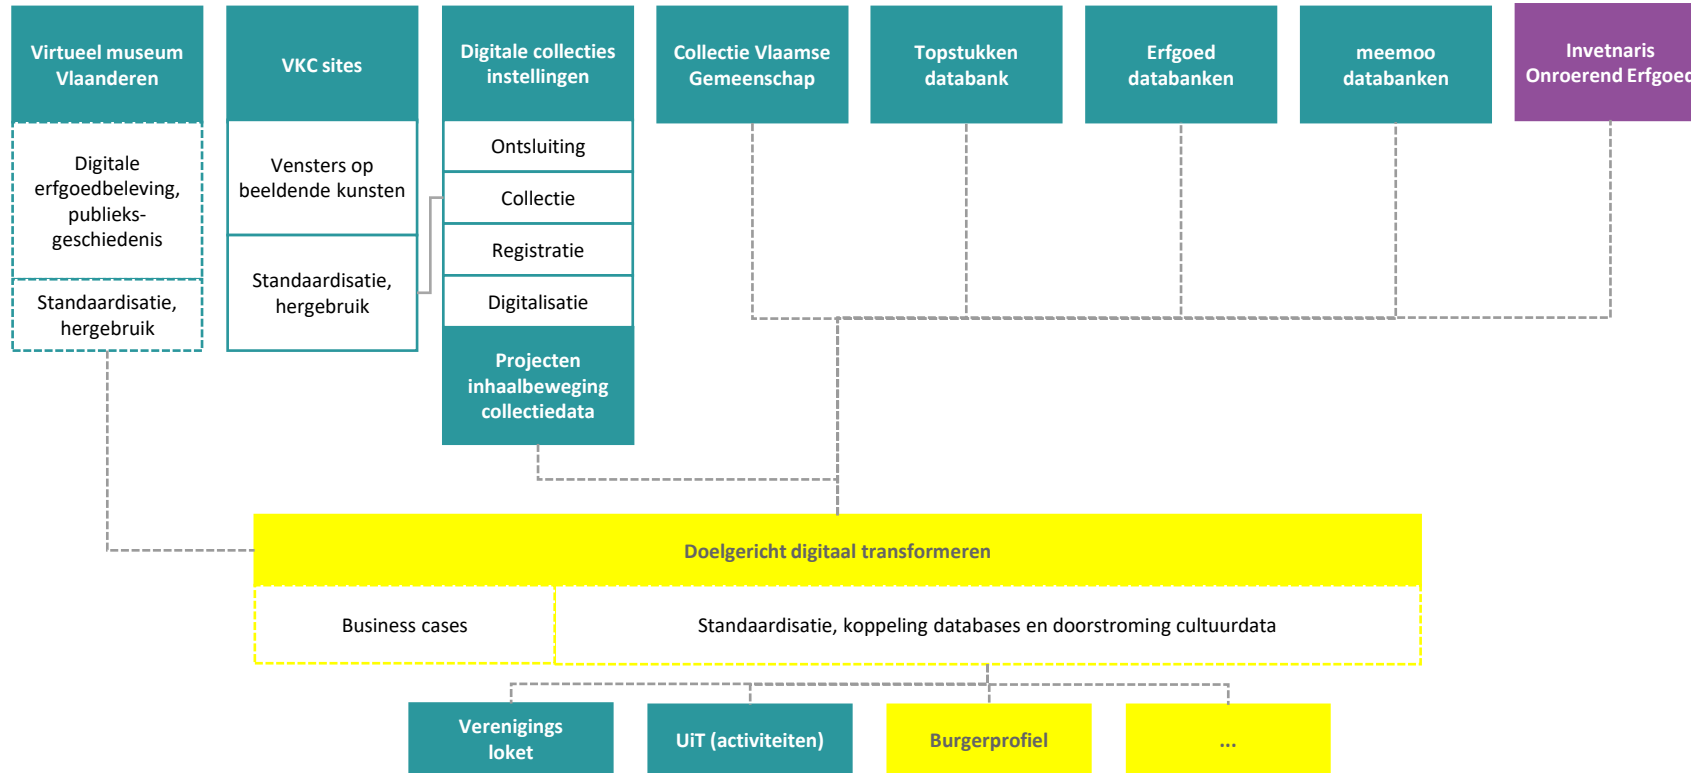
Virtueel museum Vlaanderen

Digitale erfgoedbeleving, publieksgeschiedenis

Standaardisatie, hergebruik

VKC sites

Vensters op beeldende kunsten

Standaardisatie, hergebruik

Digitale collecties instellingen

Ontsluiting

Collectie

Registratie

Digitalisatie

Projecten inhaalbeweging collectiedata

Collectie Vlaamse Gemeenschap

Topstukken databank

Erfgoed databanken

meemoo databanken

Invetnaris Onroerend Erfgoe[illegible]

Doelgericht digitaal transformeren

Business cases

Standaardisatie, koppeling databases en doorstroming cultuurdata

Verenigings loket

UiT (activiteiten)

Burgerprofiel

...